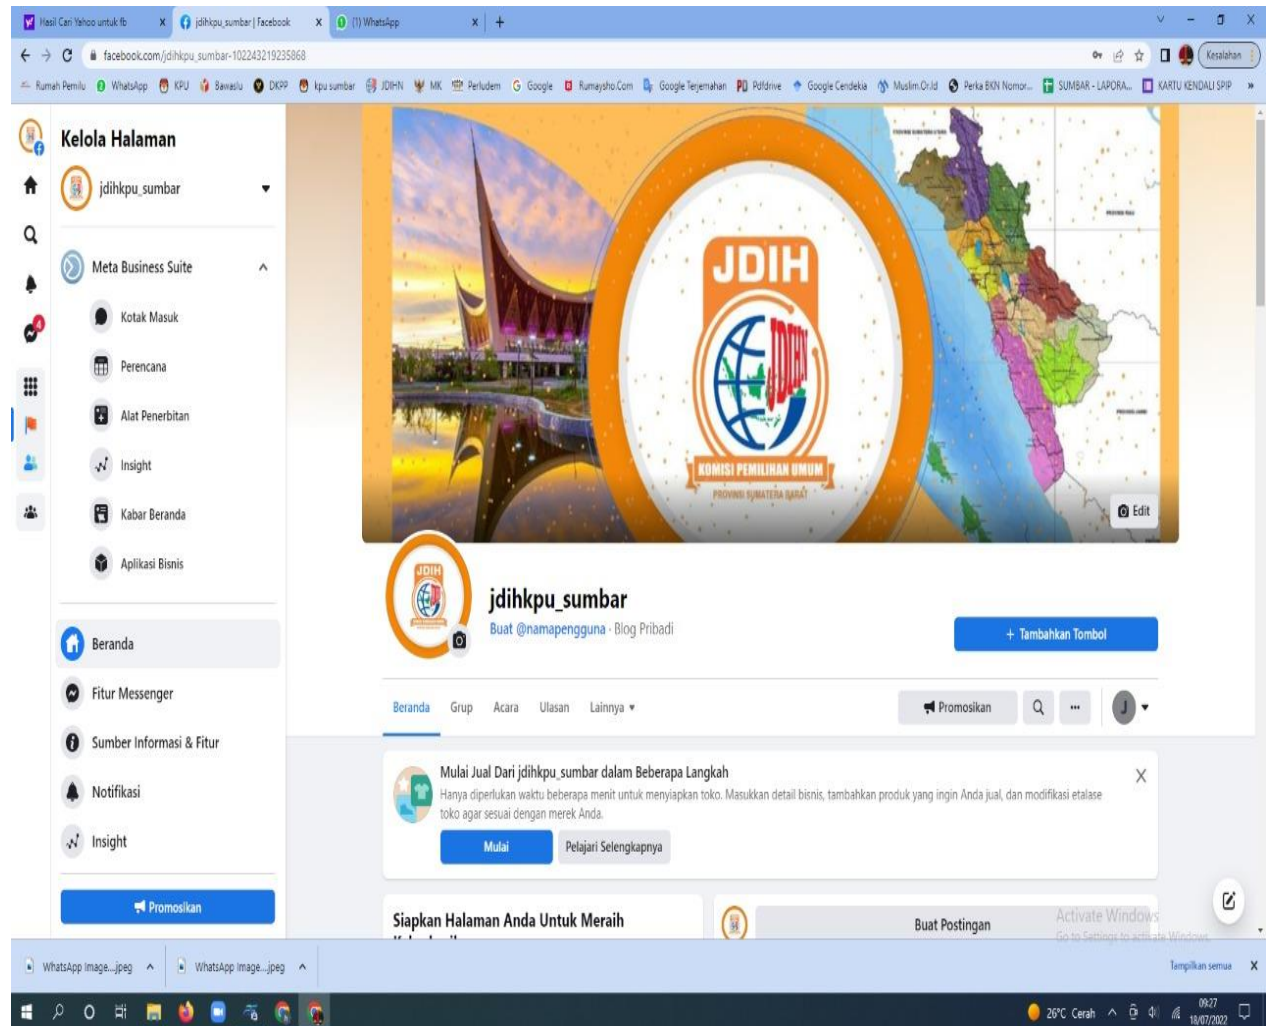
Hasil Cari Yahoo untuk fb | jdihkpu_sumbar | Facebook | (1) WhatsApp

facebook.com/jdihkpu_sumbar-102243219235868

Kesalahan

Rumah Pemilu | WhatsApp | KPU | Bawaslu | DKPP | kpu sumbar | JDIHN | MK | Perludem | Google | Rumaysho.Com | Google Terjemahan | Pdfdrive | Google Cendekia | Muslim.Or.Id | Perka BKN Nomor... | SUMBAR - LAPORA... | KARTU KENDALI SPIP

Kelola Halaman

jdihkpu_sumbar

Meta Business Suite

Kotak Masuk

Perencana

Alat Penerbitan

Insight

Kabar Beranda

Aplikasi Bisnis

Beranda

Fitur Messenger

Sumber Informasi & Fitur

Notifikasi

Insight

Promosikan

JDIH

JDIH

KOMISI PEMILIHAN UMUM

PROVINSI SUMATERA BARAT

Edit

jdihkpu_sumbar

Buat @namapengguna · Blog Pribadi

+ Tambahkan Tombol

Beranda | Grup | Acara | Ulasan | Lainnya ▾

Promosikan

Mulai Jual Dari jdihkpu_sumbar dalam Beberapa Langkah

Hanya diperlukan waktu beberapa menit untuk menyiapkan toko. Masukkan detail bisnis, tambahkan produk yang ingin Anda jual, dan modifikasi etalase toko agar sesuai dengan merek Anda.

Mulai | Pelajari Selengkapnya

Siapkan Halaman Anda Untuk Meraih

Buat Postingan

Activate Windows
Go to Settings to activate Windows.

WhatsApp Image....jpeg | WhatsApp Image....jpeg

Tampilkan semua

26°C Cerah

09:27
18/07/2022